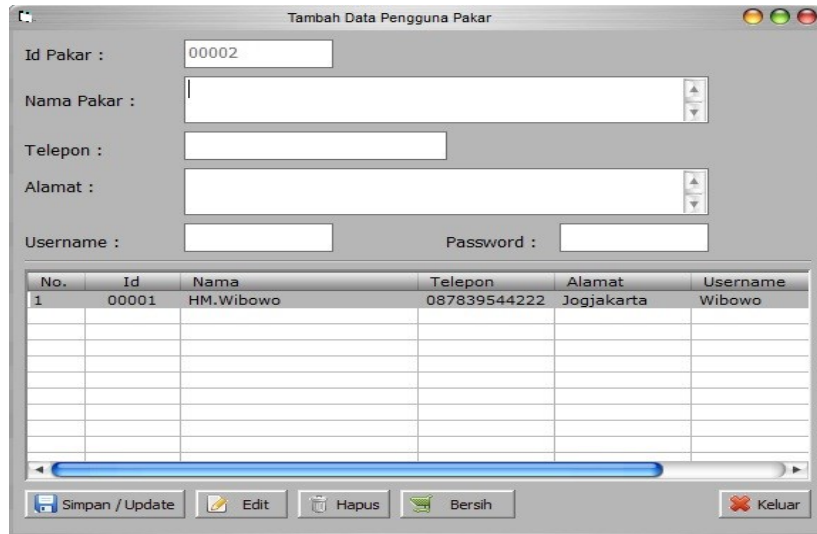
Tambah Data Pengguna Pakar

Id Pakar : 00002

Nama Pakar :

Telepon :

Alamat :

Username : Password :

| No. | Id | Nama | Telepon | Alamat | Username |
|---|---|---|---|---|---|
| 1 | 00001 | HM.Wibowo | 087839544222 | Jogjakarta | Wibowo |

Simpan / Update Edit Hapus Bersih Keluar